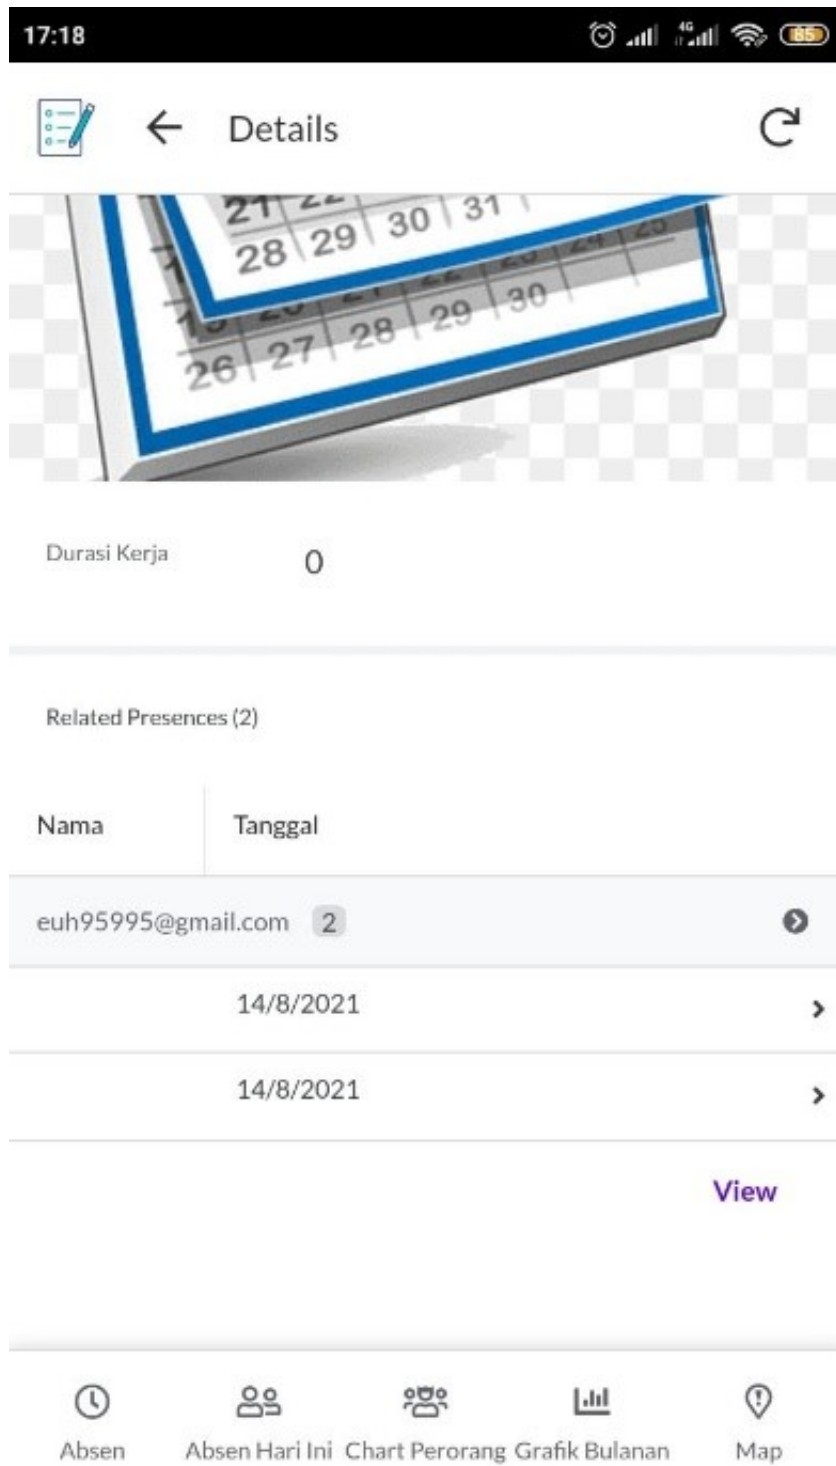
17:18 4G 85

Details

21 22
28 29 30 31
26 27 28 29 30

Durasi Kerja 0

Related Presences (2)

| Nama | Tanggal |
|---|---|
| euh95995@gmail.com 2 | |
| | 14/8/2021 |
| | 14/8/2021 |

View

Absen
Absen Hari Ini
Chart Perorang
Grafik Bulanan
Map